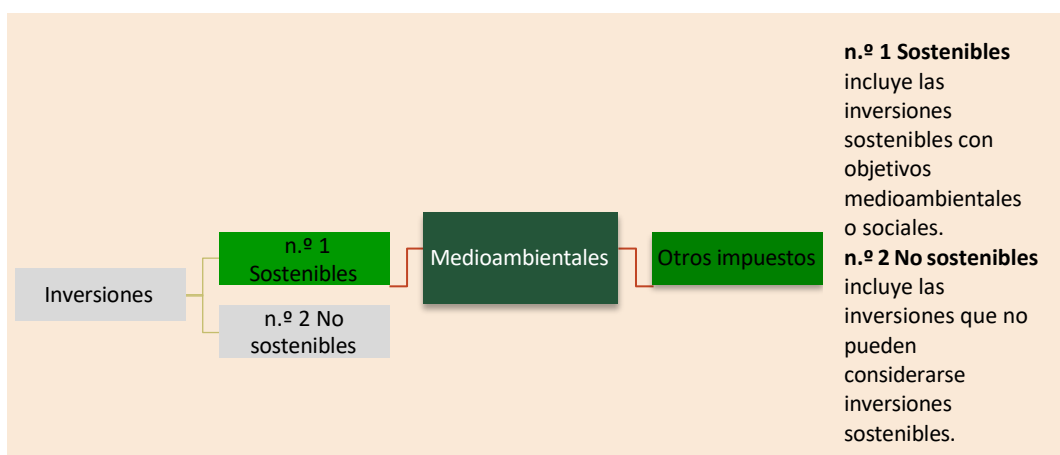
Inversiones

n.º 1 Sostenibles

n.º 2 No sostenibles

Medioambientales

Otros impuestos

**n.º 1 Sostenibles** incluye las inversiones sostenibles con objetivos medioambientales o sociales.

**n.º 2 No sostenibles** incluye las inversiones que no pueden considerarse inversiones sostenibles.